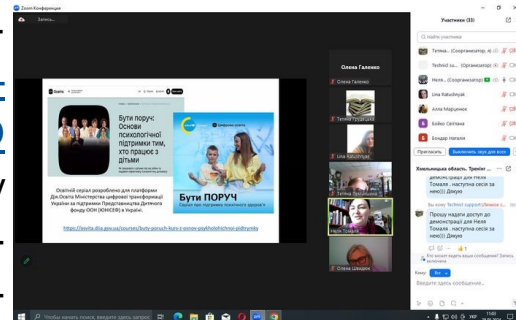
Zoom Конференция

Запись...

Бути поруч: Основи психологічної підтримки тим, хто працює з дітьми

Освітній серіал розроблено для платформи Дія.Освіта Міністерства цифрової трансформації України за підтримки Представництва Дитячого фонду ООН (ЮНІСЕФ) в Україні.

https://osvita.diia.gov.ua/courses/buty-poruch-kurs-z-osnov-psykholohichnoi-pidtrymky

Бути ПОРУЧ

Олена Галенко

Олена Галенко
Тетяна Грудецька
Lina Ratushnyak
Тетяна Третьякова
Неля Томаля
Олена Шевцюк

Участники (33)

Найти участника

Тетяна... (Соорганизатор, я)
Technical Support (Организатор)
Неля... (Соорганизатор)
Lina Ratushnyak
Алла Марценюк
Бойко Світлана
Бондар Наталія

Пригласить
Выключить звук для всех
Еще

Хмельницька область Тренінг ...

демонстрації для Нелі Томаля . наступна сесія за нею))) Дякую

Вы кому Technical Support (Лично)

Прошу надати доступ до демонстрації для Нелі Томаля . наступна сесія за нею))) Дякую

Кому: Все

Введите здесь сообщение...

Чтобы начать поиск, введите здесь запрос